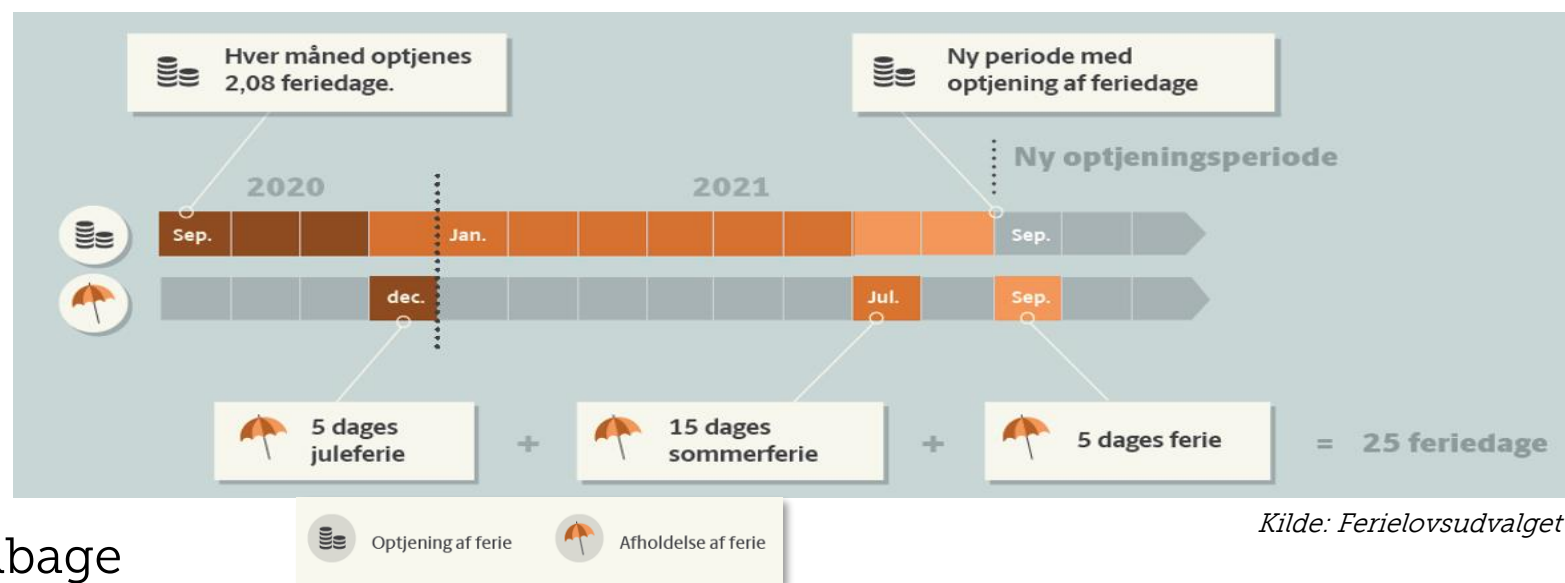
Hver måned optjenes 2,08 feriedage.

Ny periode med optjening af feriedage

Ny optjeningsperiode

2020

2021

Sep.

Jan.

Sep.

dec.

Jul.

Sep.

5 dages juleferie

+

15 dages sommerferie

+

5 dages ferie

= 25 feriedage

Optjening af ferie

Afholdelse af ferie

Kilde: Ferielovsudvalget

bage